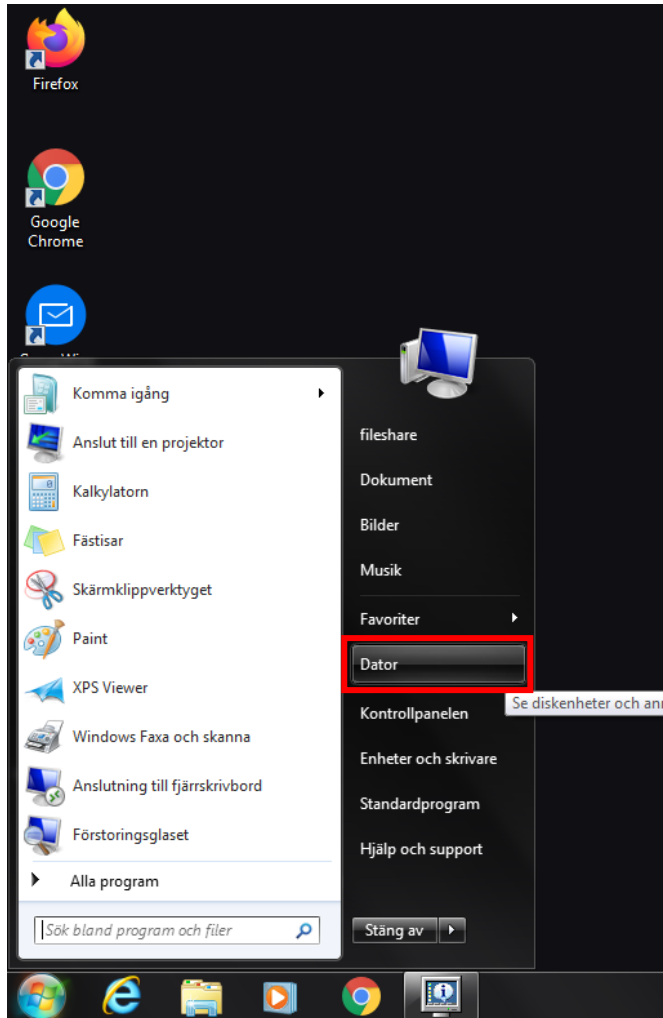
Firefox

Google Chrome

Komma igång

Anslut till en projektor

Kalkylatorn

Fästisar

Skärmklippverktyget

Paint

XPS Viewer

Windows Faxa och skanna

Anslutning till fjärrskrivbord

Förstoringsglaset

Alla program

Sök bland program och filer

fileshare

Dokument

Bilder

Musik

Favoriter

Dator

Se diskenheter och an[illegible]

Kontrollpanelen

Enheter och skrivare

Standardprogram

Hjälp och support

Stäng av